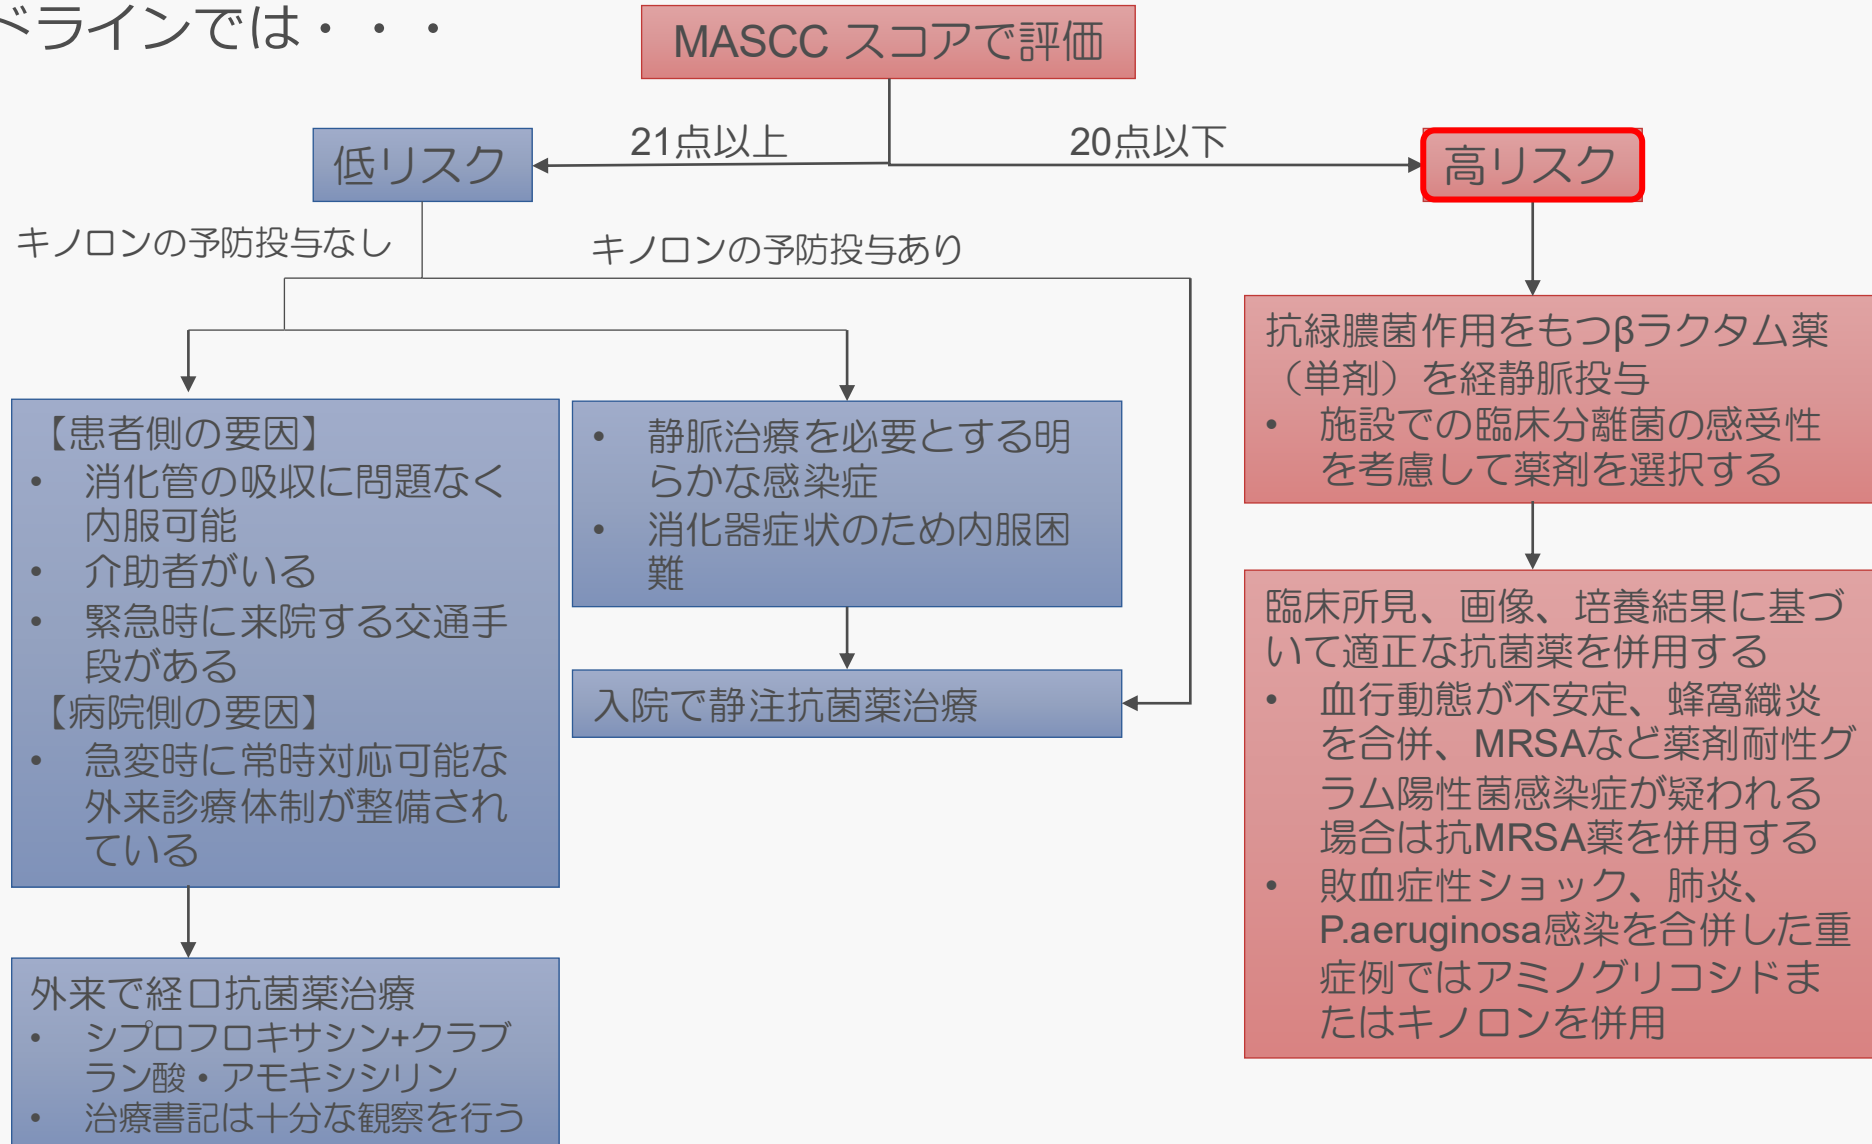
ドラインでは・・・

MASCC スコアで評価

21点以上

20点以下

低リスク

高リスク

キノロンの予防投与なし

キノロンの予防投与あり

抗緑膿菌作用をもつβラクタム薬（単剤）を経静脈投与
• 施設での臨床分離菌の感受性を考慮して薬剤を選択する

【患者側の要因】
• 消化管の吸収に問題なく内服可能
• 介助者がいる
• 緊急時に来院する交通手段がある
【病院側の要因】
• 急変時に常時対応可能な外来診療体制が整備されている

• 静脈治療を必要とする明らかな感染症
• 消化器症状のため内服困難

入院で静注抗菌薬治療

臨床所見、画像、培養結果に基づいて適正な抗菌薬を併用する
• 血行動態が不安定、蜂窩織炎を合併、MRSAなど薬剤耐性グラム陽性菌感染症が疑われる場合は抗MRSA薬を併用する
• 敗血症性ショック、肺炎、P.aeruginosa感染を合併した重症例ではアミノグリコシドまたはキノロンを併用

外来で経口抗菌薬治療
• シプロフロキサシン+クラブラン酸・アモキシシリン
• 治療書記は十分な観察を行う